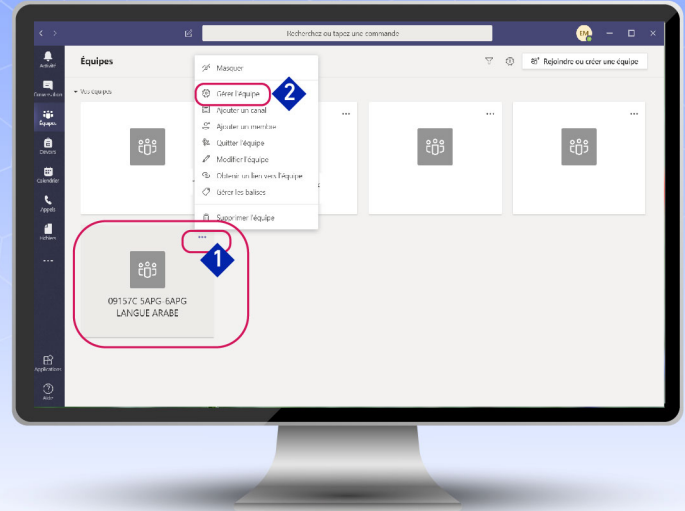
Recherchez ou tapez une commande

EM

Activité
Conversation
Équipes
Devoirs
Calendrier
Appels
Fichiers
...
Applications
Aide

Équipes

Vos équipes

Rejoindre ou créer une équipe

Masquer
Gérer l'équipe
Ajouter un canal
Ajouter un membre
Quitter l'équipe
Modifier l'équipe
Obtenir un lien vers l'équipe
Gérer les balises
Supprimer l'équipe

2

...

1

09157C 5APG 6APG
LANGUE ARABE